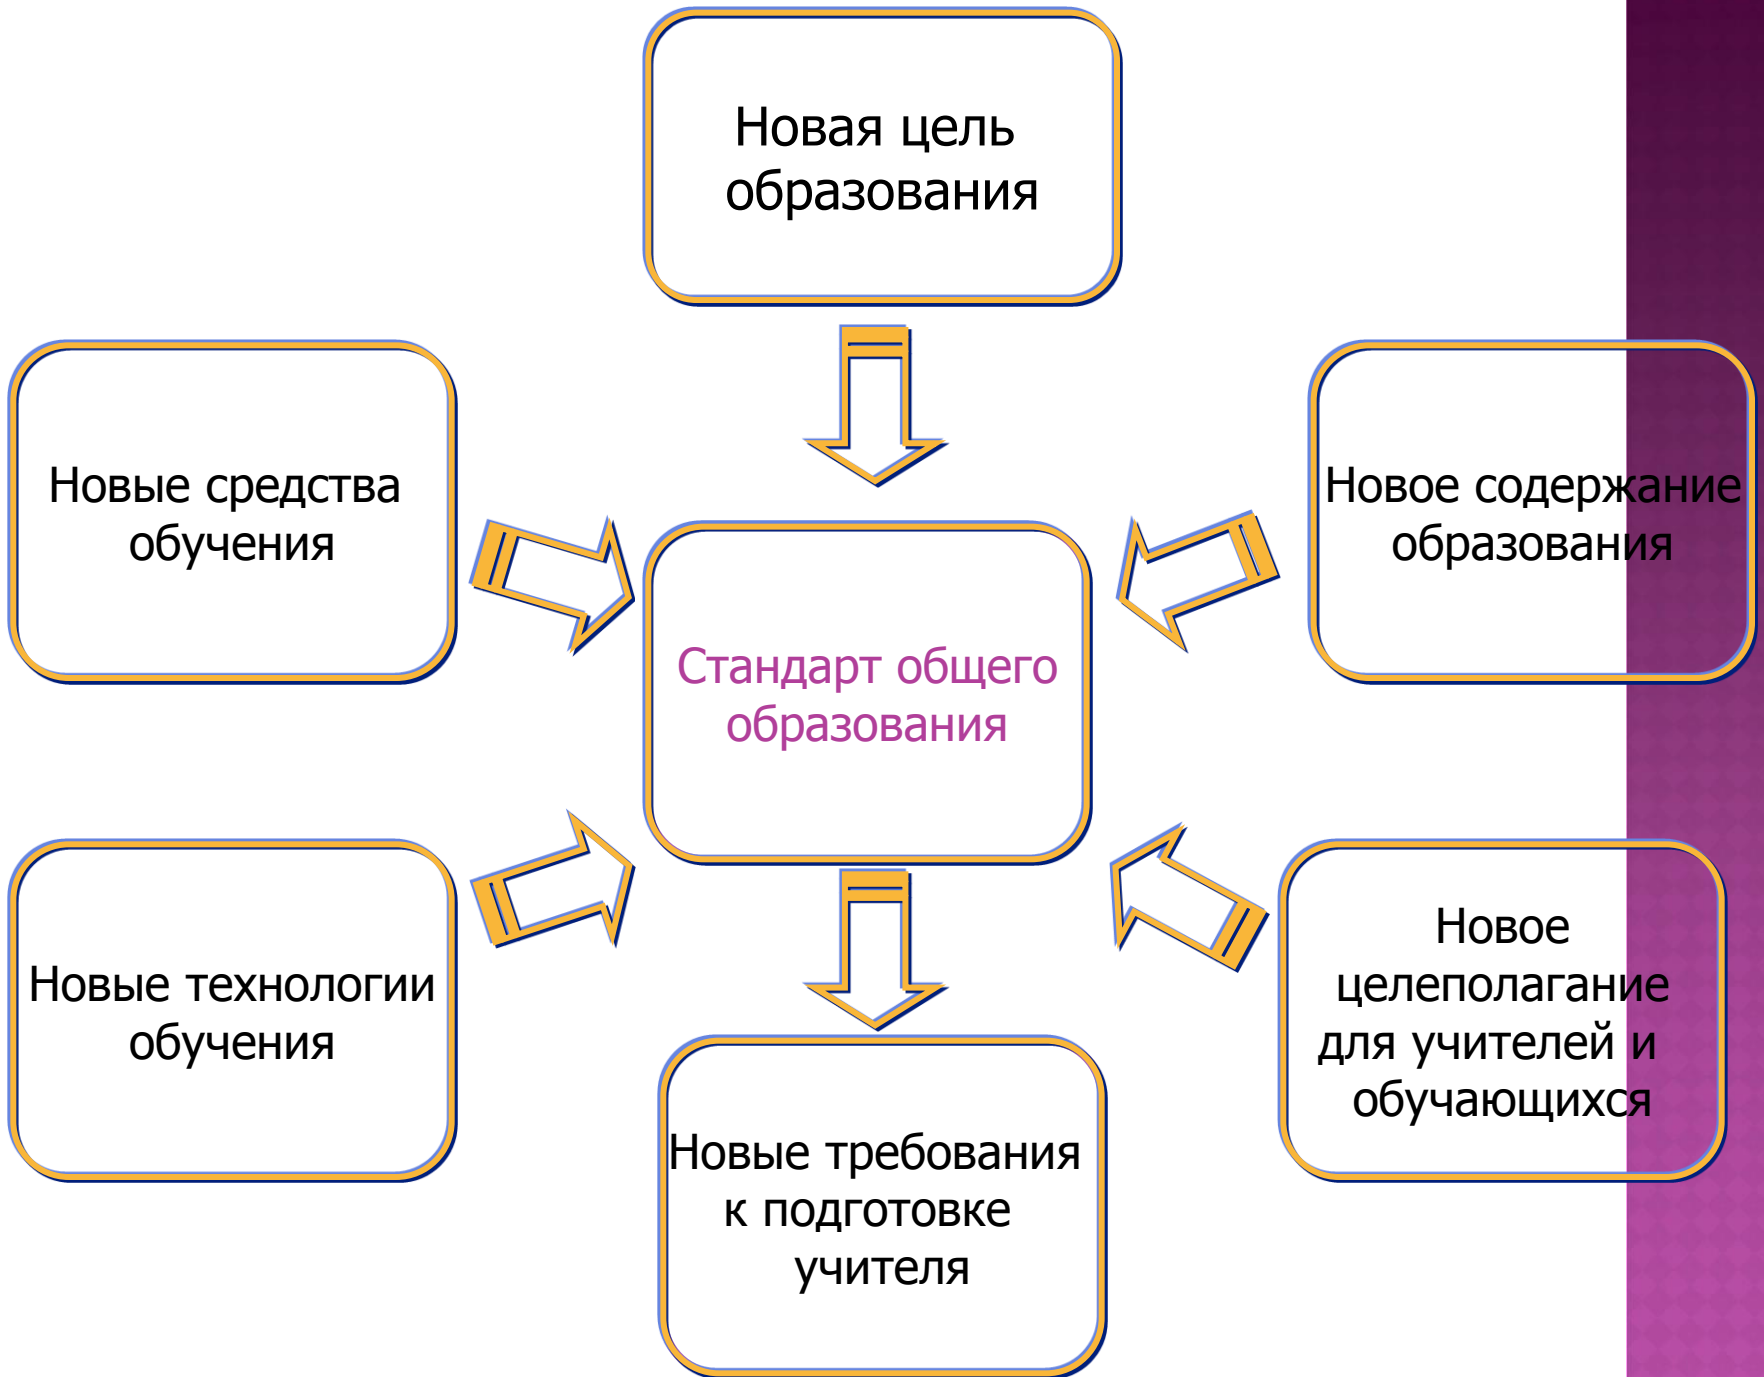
Новая цель образования

Новые средства обучения

Новое содержание образования

Стандарт общего образования

Новые технологии обучения

Новое целеполагание для учителей и обучающихся

Новые требования к подготовке учителя